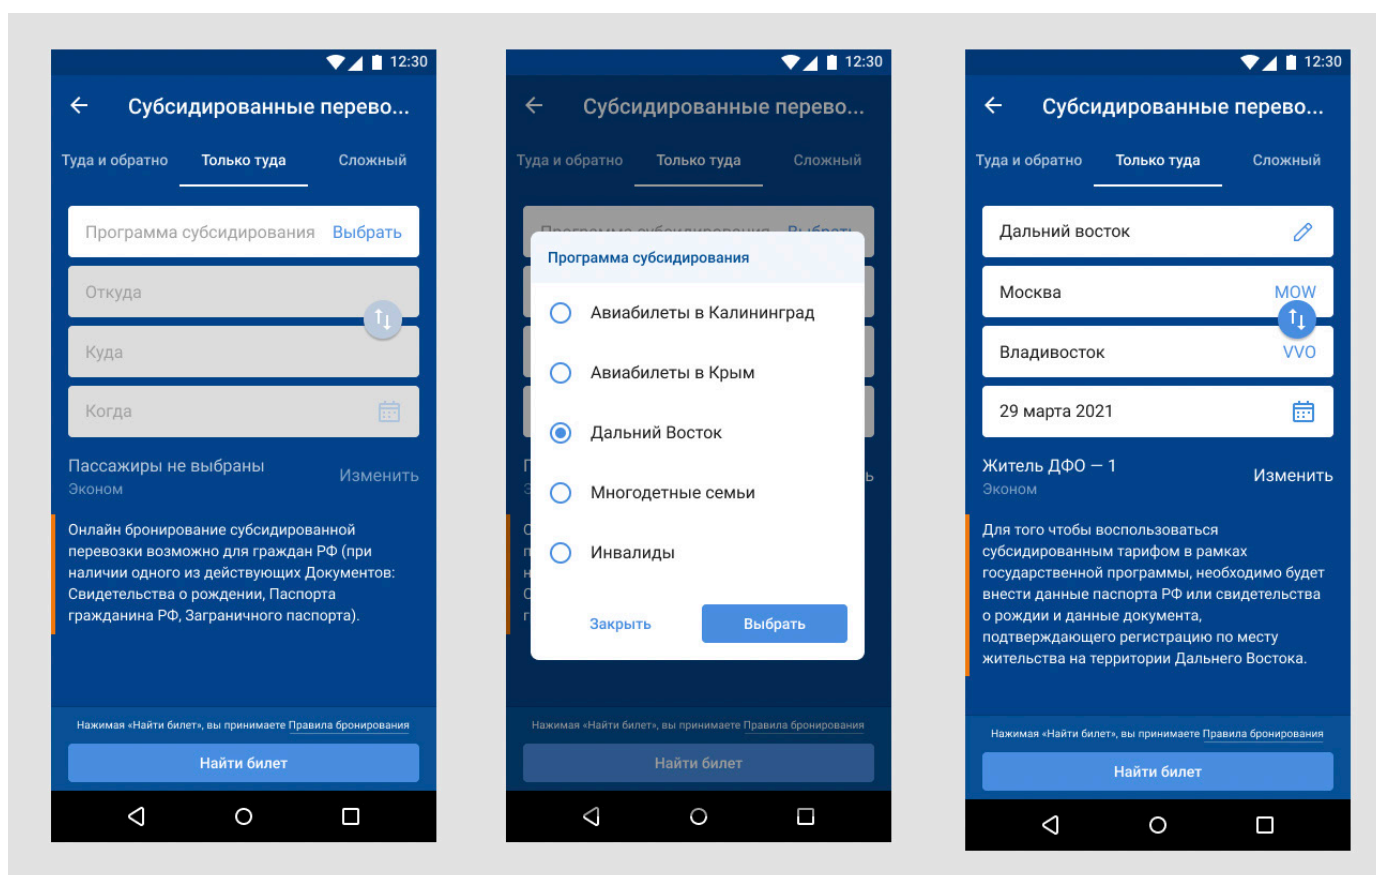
12:30

Субсидированные перево...

Туда и обратно Только туда Сложный

Программа субсидирования Выбрать

Откуда

Куда

Когда

Пассажиры не выбраны
Эконом

Изменить

Онлайн бронирование субсидированной перевозки возможно для граждан РФ (при наличии одного из действующих Документов: Свидетельства о рождении, Паспорта гражданина РФ, Заграничного паспорта).

Нажимая «Найти билет», вы принимаете Правила бронирования

Найти билет

12:30

Субсидированные перево...

Туда и обратно Только туда Сложный

Программа субсидирования

Авиабилеты в Калининград

Авиабилеты в Крым

Дальний Восток

Многодетные семьи

Инвалиды

Закрыть Выбрать

Нажимая «Найти билет», вы принимаете Правила бронирования

Найти билет

12:30

Субсидированные перево...

Туда и обратно Только туда Сложный

Дальний восток

Москва MOW

Владивосток VVO

29 марта 2021

Житель ДФО — 1
Эконом

Изменить

Для того чтобы воспользоваться субсидированным тарифом в рамках государственной программы, необходимо будет внести данные паспорта РФ или свидетельства о рождии и данные документа, подтверждающего регистрацию по месту жительства на территории Дальнего Востока.

Нажимая «Найти билет», вы принимаете Правила бронирования

Найти билет